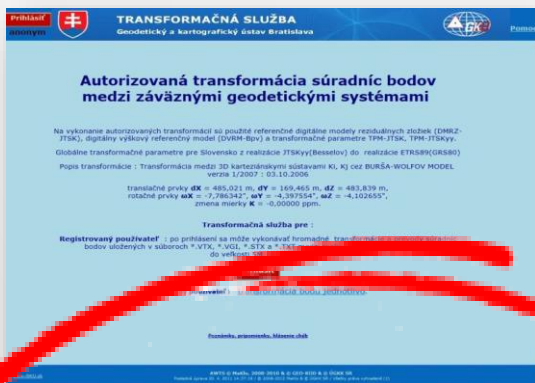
Prihlásiť
anonym

TRANSFORMAČNÁ SLUŽBA
Geodetický a kartografický ústav Bratislava

Pomoc

Autorizovaná transformácia súradníc bodov medzi záväznými geodetickými systémami

Na vykonanie autorizovaných transformácií sú použité referenčné digitálne modely reziduálnych zložiek (DMRZ-JTSK), digitálny výškový referenčný model (DVRM-Bpv) a transformačné parametre TPM-JTSK, TPM-JTSKyy.

Globálne transformačné parametre pre Slovensko z realizácie JTSKyy(Besselov) do realizácie ETRS89(GRS80)

Popis transformácie : Transformácia medzi 3D karteziánskymi sústavami Ki, Kj cez BURŠA-WOLFOV MODEL verzia 1/2007 : 03.10.2006

translačné prvky dX = 485,021 m, dY = 169,465 m, dZ = 483,839 m,
rotačné prvky ωX = 7,786342", ωY = 4,397554", ωZ = 4,102655",
zmena mierky K = -0,00000 ppm.

Transformačná služba pre :

Registrovaný používateľ : po prihlásení sa môže vykonávať hromadné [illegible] bodov uložených v súboroch *.VTX, *.VGI, *.STX a *.TXT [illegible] do veľkosti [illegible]

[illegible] transformácia bodu jednotlivo.

Poznámky, pripomienky, hlásenie chýb

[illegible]